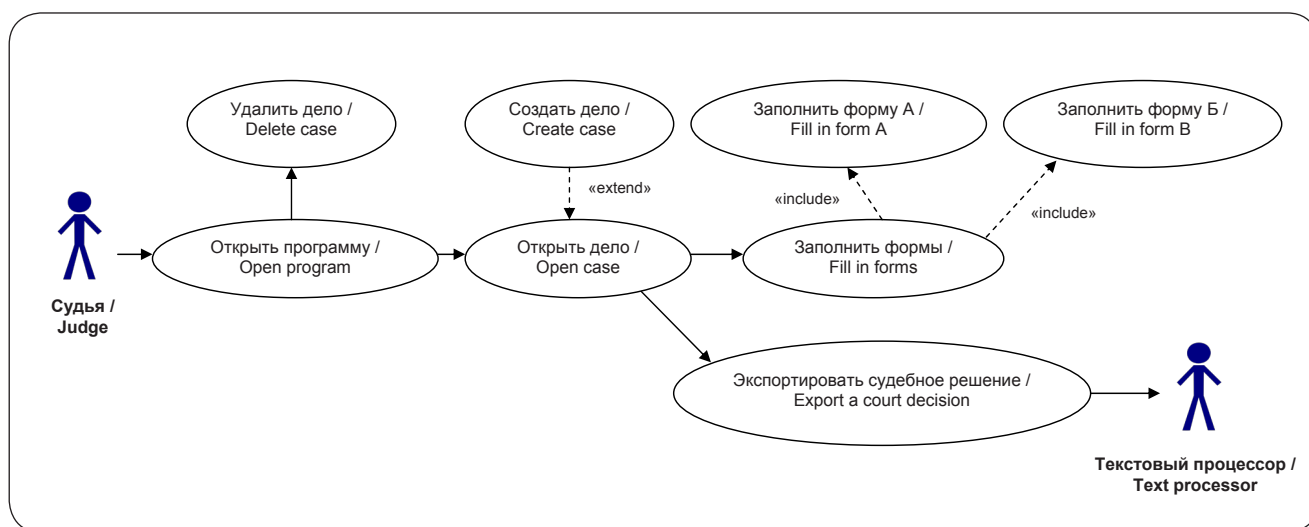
Удалить дело / Delete case

Создать дело / Create case

Заполнить форму А / Fill in form A

Заполнить форму Б / Fill in form B

«extend»

«include»

«include»

Судья / Judge

Открыть программу / Open program

Открыть дело / Open case

Заполнить формы / Fill in forms

Экспортировать судебное решение / Export a court decision

Текстовый процессор / Text processor